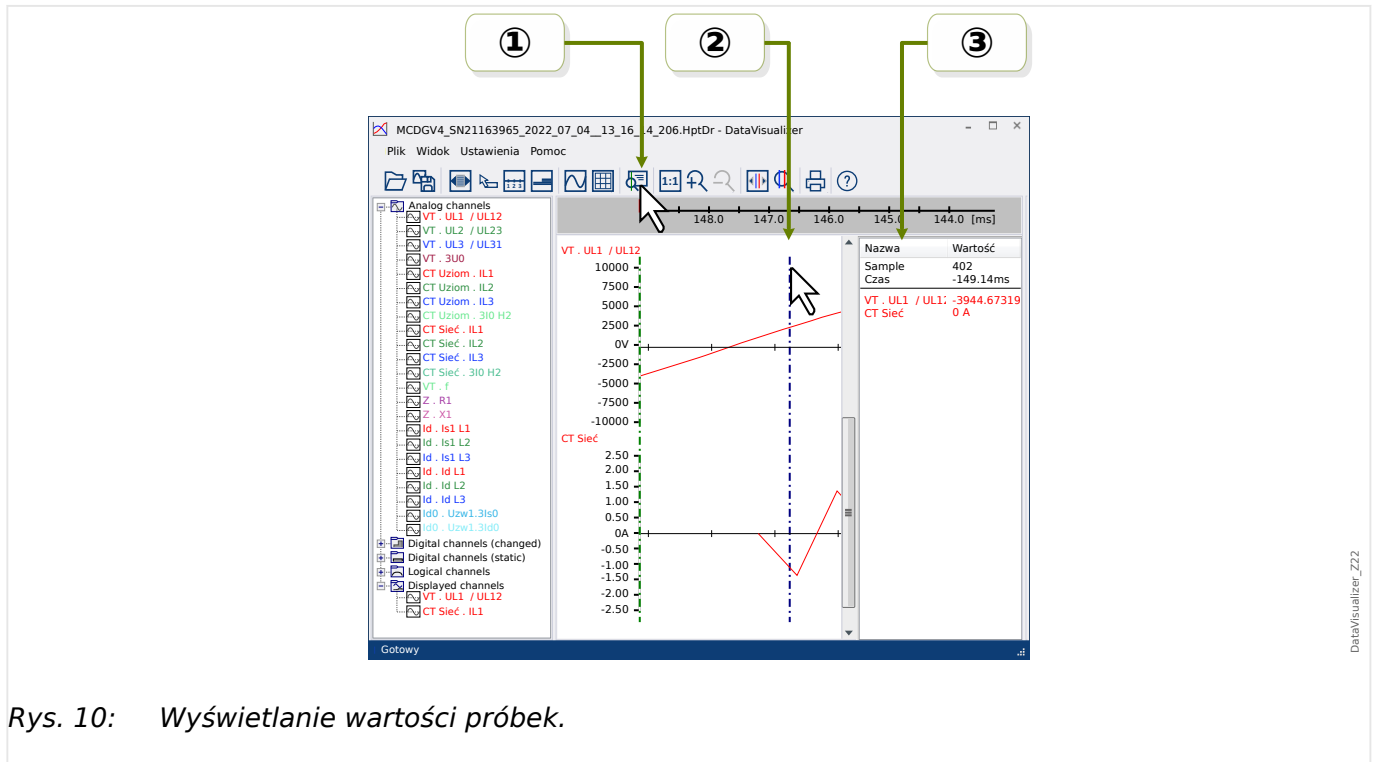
①
②
③

MCDGV4_SN21163965_2022_07_04__13_16_14_206.HptDr - DataVisualizer

Plik Widok Ustawienia Pomoc

1:1

148.0 147.0 146.0 145.0 144.0 [ms]

Analog channels
VT . UL1 / UL12
VT . UL2 / UL23
VT . UL3 / UL31
VT . 3U0
CT Uziom . IL1
CT Uziom . IL2
CT Uziom . IL3
CT Uziom . 3I0 H2
CT Sieć . IL1
CT Sieć . IL2
CT Sieć . IL3
CT Sieć . 3I0 H2
VT . f
Z . R1
Z . X1
Id . Is1 L1
Id . Is1 L2
Id . Is1 L3
Id . Id L1
Id . Id L2
Id . Id L3
Id0 . Uzw1.3Is0
Id0 . Uzw1.3Id0
Digital channels (changed)
Digital channels (static)
Logical channels
Displayed channels
VT . UL1 / UL12
CT Sieć . IL1

VT . UL1 / UL12
10000
7500
5000
2500
0V
-2500
-5000
-7500
-10000
CT Sieć
2.50
2.00
1.50
1.00
0.50
0A
-0.50
-1.00
-1.50
-2.00
-2.50

| Nazwa | Wartość |
|---|---|
| Sample | 402 |
| Czas | -149.14ms |
| VT . UL1 / UL1 | -3944.67319 |
| CT Sieć | 0 A |

Gotowy

DataVisualizer_Z22

Rys. 10: Wyświetlanie wartości próbek.